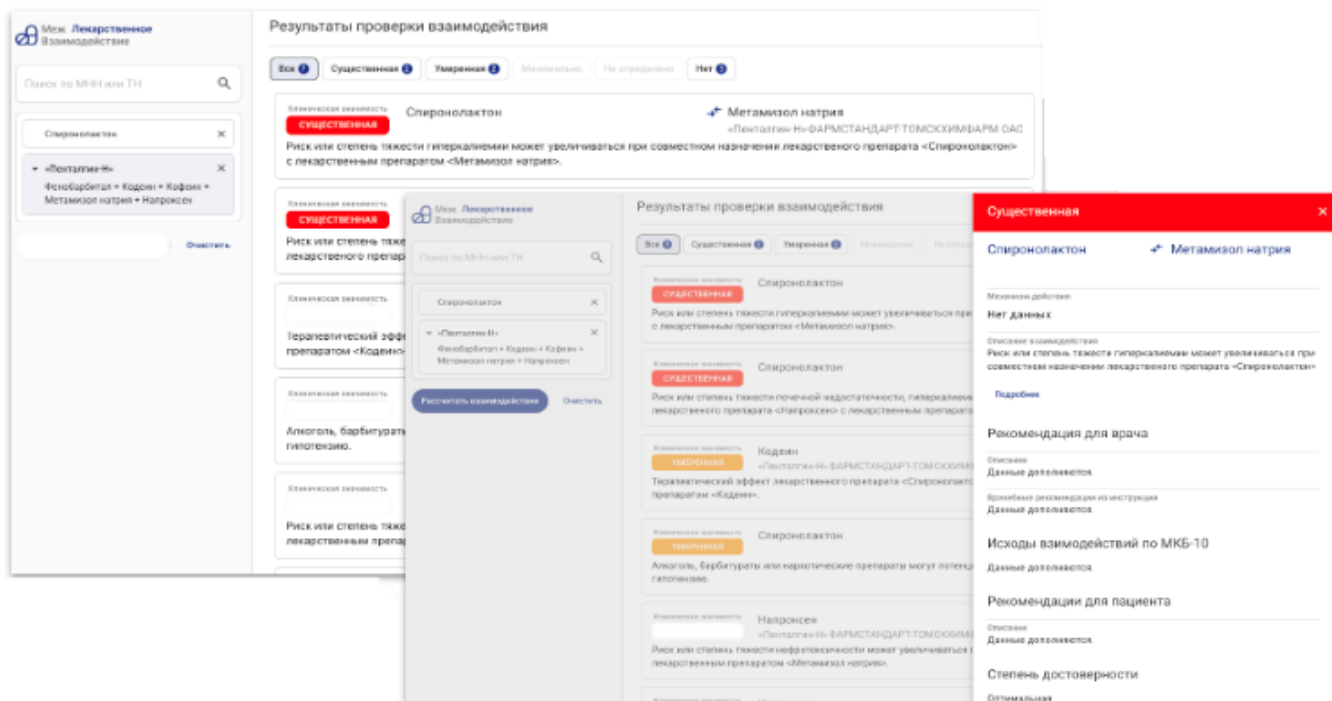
Меж Лекарственное Взаимодействие

Поиск по МНН или ТН

Спиронолактон ×

«Пенталгин-Н» ×
Фенобарбитал + Кодеин + Кофеин + Метамизол натрия + Напроксен

Очистить

Результаты проверки взаимодействия

Все 7 Существенная 2 Умеренная 2 Минимально Не определено Нет 3

Клиническая значимость
СУЩЕСТВЕННАЯ
Спиронолактон
Метамизол натрия
«Пенталгин-Н» ФАРМСТАНДАРТ-ТОМСКХИМФАРМ ОАО
Риск или степень тяжести гиперкалиемии может увеличиваться при совместном назначении лекарственного препарата «Спиронолактон» с лекарственным препаратом «Метамизол натрия».

Клиническая значимость
СУЩЕСТВЕННАЯ
Риск или степень тяже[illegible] лекарственого препар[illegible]

Клиническая значимость
Терапевтический эфф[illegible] препаратом «Кодеин»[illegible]

Клиническая значимость
Алкоголь, барбитурат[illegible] гипотензию.

Клиническая значимость
Риск или степень тяже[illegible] лекарственным препар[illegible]

Меж Лекарственное Взаимодействие

Поиск по МНН или ТН

Спиронолактон ×

«Пенталгин-Н» ×
Фенобарбитал + Кодеин + Кофеин + Метамизол натрия + Напроксен

Рассчитать взаимодействия Очистить

Результаты проверки взаимодействия

Все 7 Существенная 2 Умеренная 2 Минимально Не определено

Клиническая значимость
СУЩЕСТВЕННАЯ
Спиронолактон
Риск или степень тяжести гиперкалиемии может увеличиваться при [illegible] с лекарственным препаратом «Метамизол натрия».

Клиническая значимость
СУЩЕСТВЕННАЯ
Спиронолактон
Риск или степень тяжести почечной недостаточности, гиперкалиеми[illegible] лекарственного препарата «Напроксен» с лекарственным препарато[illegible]

Клиническая значимость
УМЕРЕННАЯ
Кодеин
«Пенталгин-Н» ФАРМСТАНДАРТ-ТОМСКХИМ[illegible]
Терапевтический эффект лекарственного препарата «Спиронолактон» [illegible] препаратом «Кодеин».

Клиническая значимость
УМЕРЕННАЯ
Спиронолактон
Алкоголь, барбитураты или наркотические препараты могут потенц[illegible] гипотензию.

Клиническая значимость
Напроксен
«Пенталгин-Н» ФАРМСТАНДАРТ-ТОМСКХИМ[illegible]
Риск или степень тяжести нефротоксичности может увеличиваться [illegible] лекарственным препаратом «Метамизол натрия».

Существенная ×

Спиронолактон Метамизол натрия

Механизм действия
Нет данных

Описание взаимодействия
Риск или степень тяжести гиперкалиемии может увеличиваться при совместном назначении лекарственного препарата «Спиронолактон»

Подробнее

Рекомендация для врача

Описание
Данные дополняются.

Врачебные рекомендации из инструкции
Данные дополняются.

Исходы взаимодействий по МКБ-10

Данные дополняются.

Рекомендации для пациента

Описание
Данные дополняются.

Степень достоверности

Оптимальная